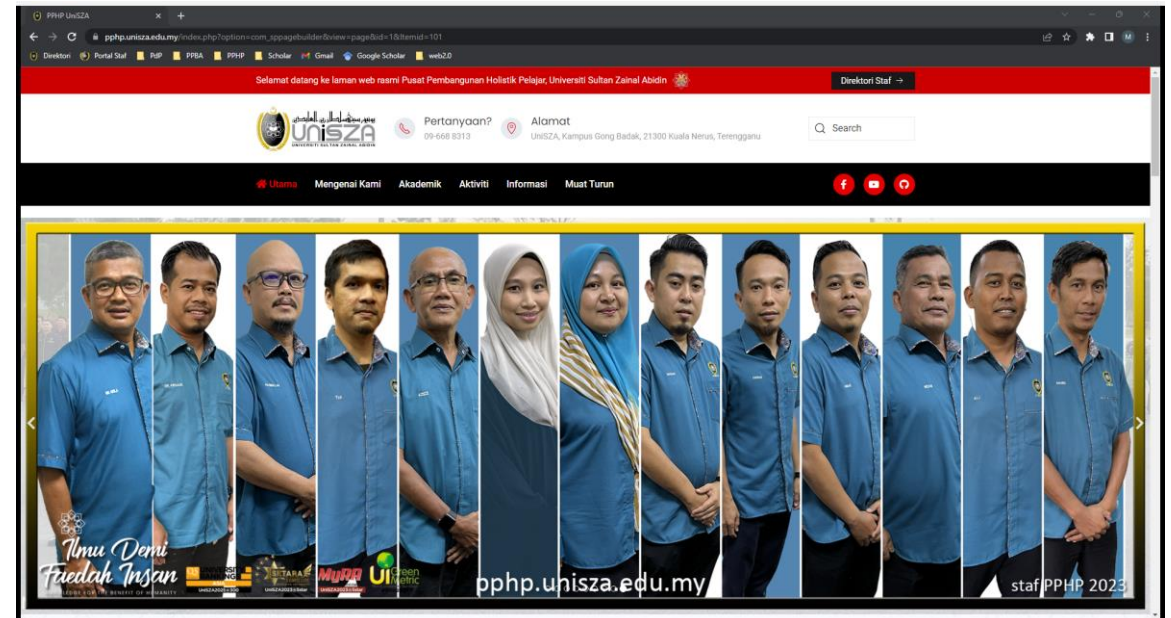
PPHP UniSZA

pphp.unisza.edu.my/index.php?option=com_sppagebuilder&view=page&id=1&Itemid=101

Direktori Portal Staf PdP PPBA PPHP Scholar Gmail Google Scholar web2.0

Selamat datang ke laman web rasmi Pusat Pembangunan Holistik Pelajar, Universiti Sultan Zainal Abidin

Direktori Staf →

UniSZA
UNIVERSITI SULTAN ZAINAL ABIDIN

Pertanyaan?
09-668 8313

Alamat
UniSZA, Kampus Gong Badak, 21300 Kuala Nerus, Terengganu

Search

Utama Mengenai Kami Akademik Aktiviti Informasi Muat Turun

Ilmu Demi Faedah Insan
KNOWLEDGE FOR THE BENEFIT OF HUMANITY

MyRA

UI GreenMetric

pphp.unisza.edu.my

staf PPHP 2023